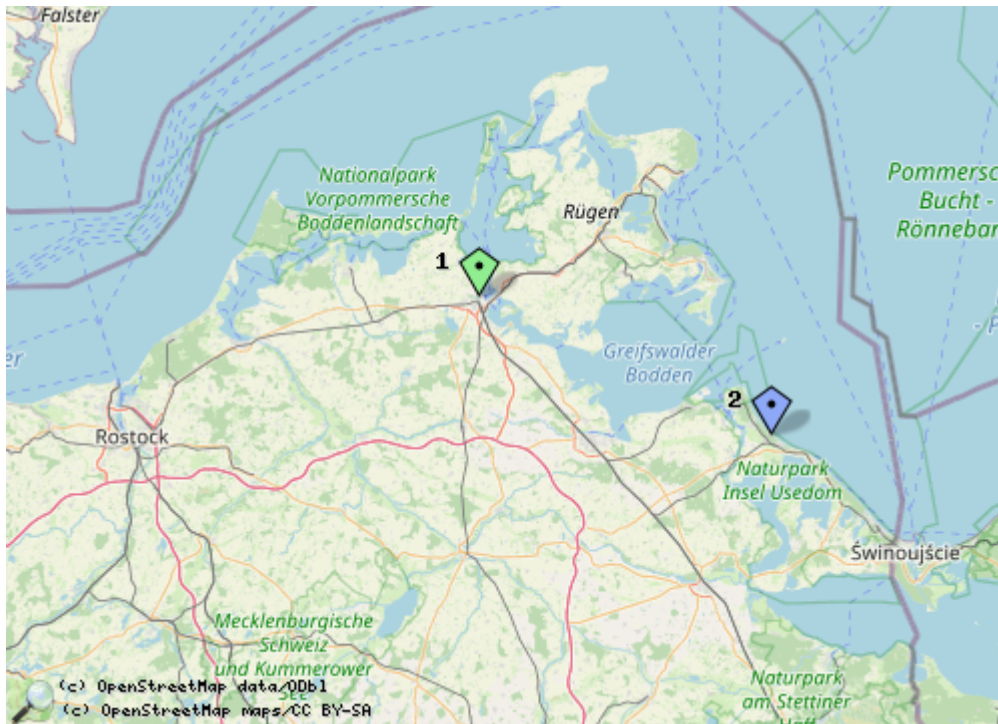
Falster

Nationalpark Vorpommersche Boddenlandschaft

Rügen

Pommersc Bucht - Rönnebar

1

Greifswalder Bodden

2

Rostock

Naturpark Insel Usedom

Świnoujście

Mecklenburgische Schweiz und Kummerower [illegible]

Naturpark am Stettiner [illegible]

(c) OpenStreetMap data/ODbl
(c) OpenStreetMap maps/CC BY-SA